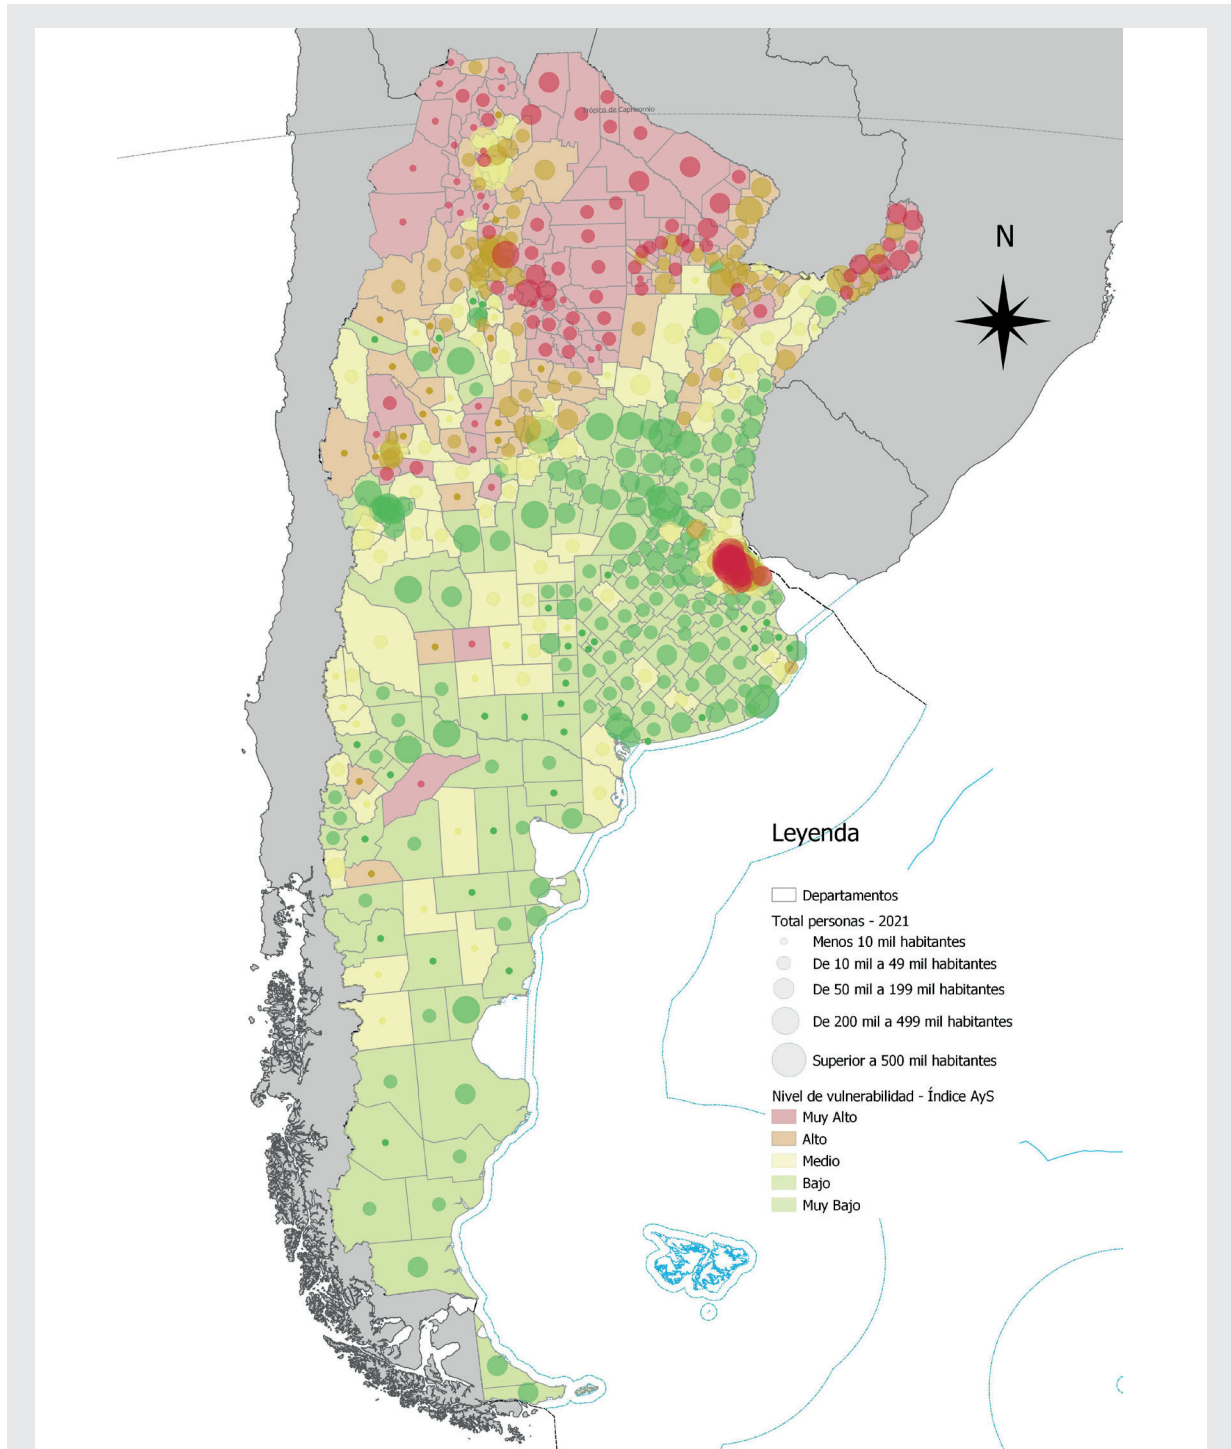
Trópico de Capricornio

N

Leyenda

Departamentos

Total personas - 2021

Menos 10 mil habitantes

De 10 mil a 49 mil habitantes

De 50 mil a 199 mil habitantes

De 200 mil a 499 mil habitantes

Superior a 500 mil habitantes

Nivel de vulnerabilidad - Índice AyS

Muy Alto

Alto

Medio

Bajo

Muy Bajo